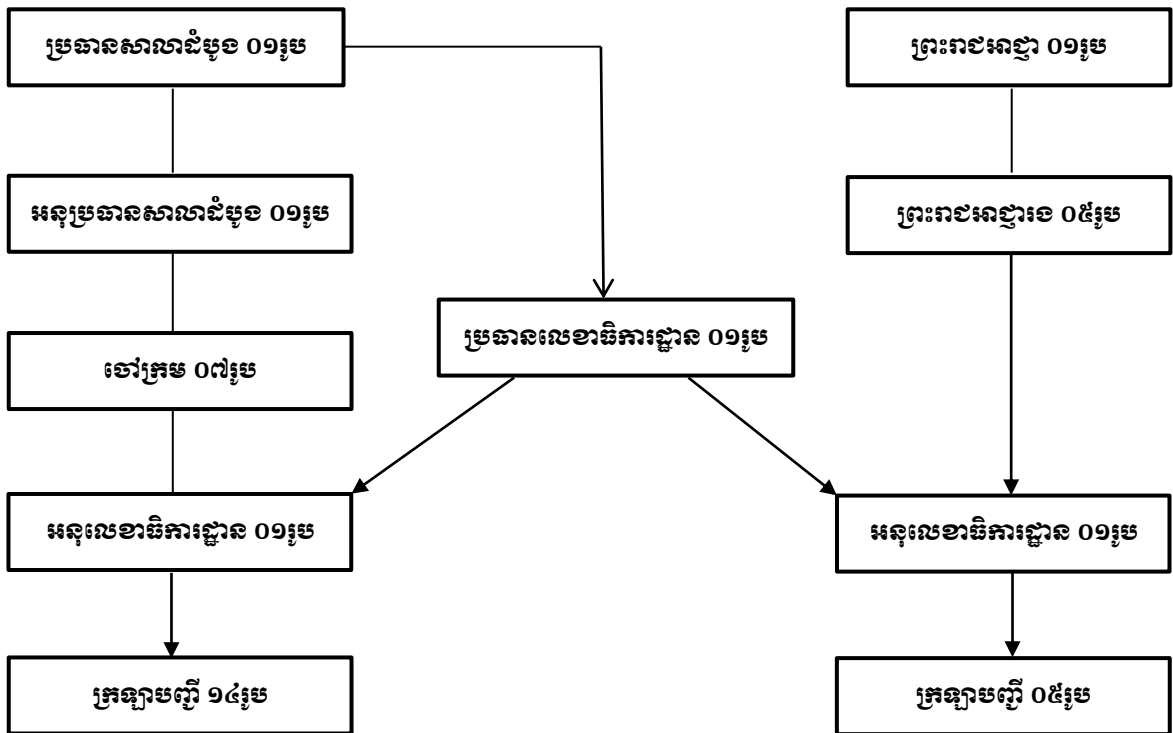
ប្រធានសាលាដំបូង ០១រូប

ព្រះរាជអាជ្ញា ០១រូប

អនុប្រធានសាលាដំបូង ០១រូប

ព្រះរាជអាជ្ញារង ០៥រូប

ប្រធានលេខាធិការដ្ឋាន ០១រូប

ចៅក្រម ០៧រូប

អនុលេខាធិការដ្ឋាន ០១រូប

អនុលេខាធិការដ្ឋាន ០១រូប

ក្រឡាបញ្ជី ១៤រូប

ក្រឡាបញ្ជី ០៥រូប